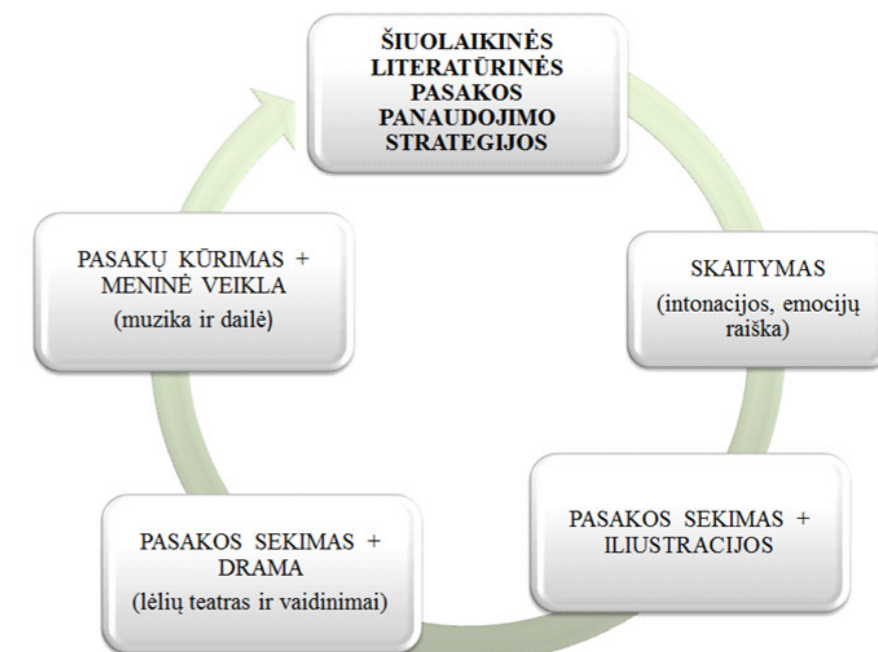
ŠIUOLAIKINĖS LITERATŪRINĖS PASAKOS PANAUDOJIMO STRATEGIJOS

SKAITYMAS
(intonacijos, emocijų raiška)

PASAKOS SEKIMAS + ILIUSTRACIJOS

PASAKOS SEKIMAS + DRAMA
(lėlių teatras ir vaidinimai)

PASAKŲ KŪRIMAS + MENINĖ VEIKLA
(muzika ir dailė)